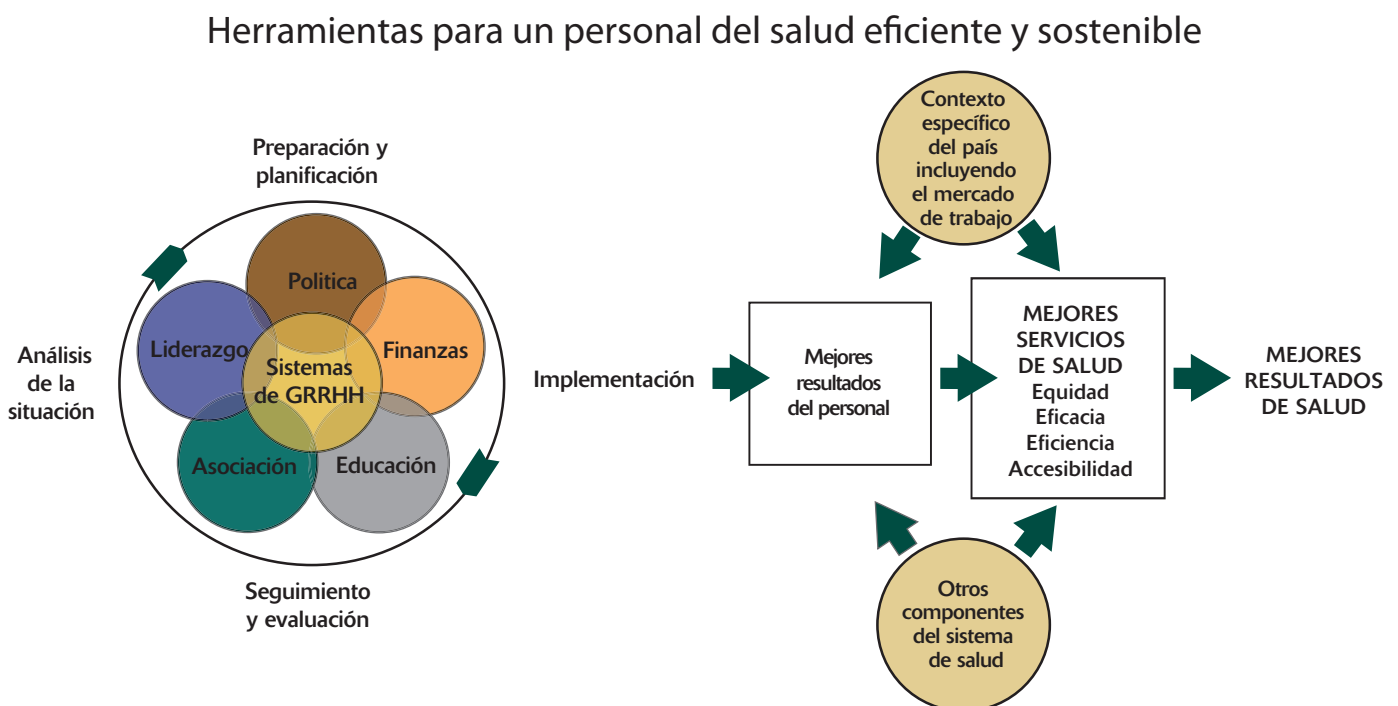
Herramientas para un personal del salud eficiente y sostenible

Preparación y planificación

Politica

Liderazgo

Sistemas de GRRHH

Finanzas

Asociación

Educación

Análisis de la situación

Seguimiento y evaluación

Implementación

Contexto específico del país incluyendo el mercado de trabajo

Mejores resultados del personal

MEJORES SERVICIOS DE SALUD
Equidad
Eficacia
Eficiencia
Accesibilidad

MEJORES RESULTADOS DE SALUD

Otros componentes del sistema de salud